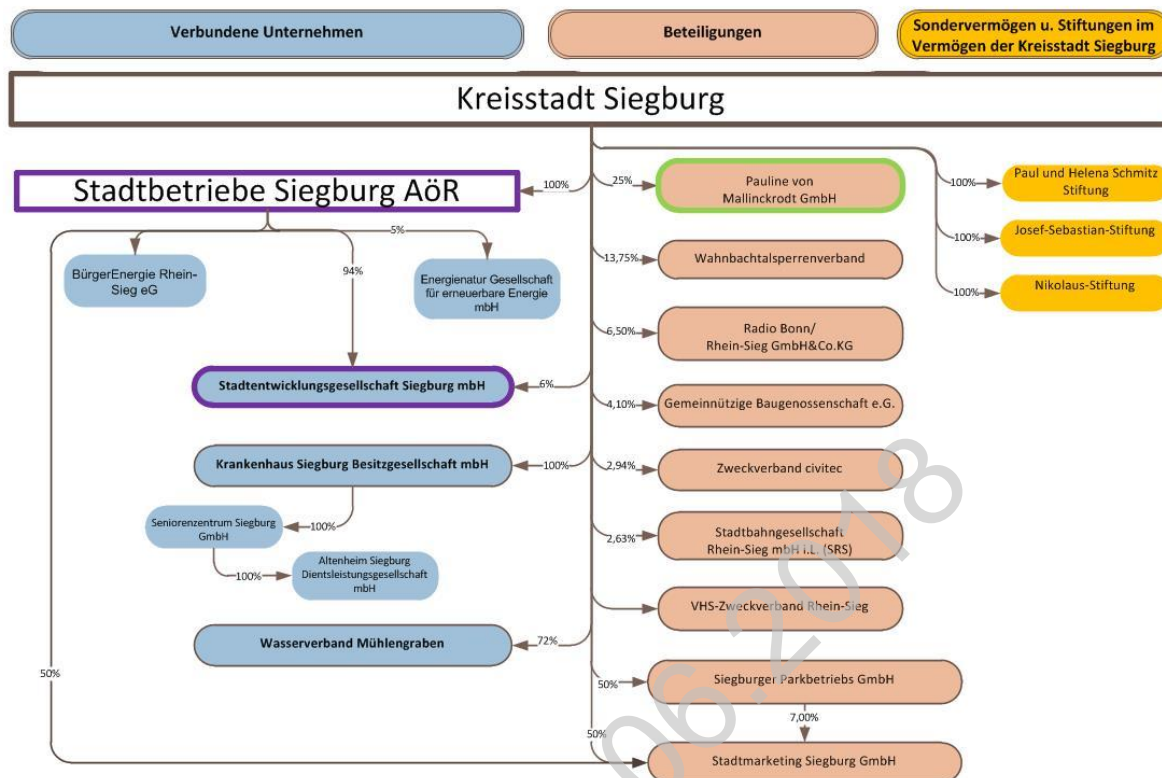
Verbundene Unternehmen

Beteiligungen

Sondervermögen u. Stiftungen im Vermögen der Kreisstadt Siegburg

Kreisstadt Siegburg

100%

Stadtbetriebe Siegburg AöR

5%

BürgerEnergie Rhein-Sieg eG

94%

Energienatur Gesellschaft für erneuerbare Energie mbH

6%

Stadtentwicklungsgesellschaft Siegburg mbH

100%

Krankenhaus Siegburg Besitzgesellschaft mbH

100%

Seniorenzentrum Siegburg GmbH

100%

Altenheim Siegburg Dientsleistungsgesellschaft mbH

72%

Wasserverband Mühlengraben

50%

25%

Pauline von Mallinckrodt GmbH

13,75%

Wahnbachtalsperrenverband

6,50%

Radio Bonn/ Rhein-Sieg GmbH&Co.KG

4,10%

Gemeinnützige Baugenossenschaft e.G.

2,94%

Zweckverband civitec

2,63%

Stadtbahngesellschaft Rhein-Sieg mbH i.L. (SRS)

VHS-Zweckverband Rhein-Sieg

50%

Siegburger Parkbetriebs GmbH

7,00%

50%

Stadtmarketing Siegburg GmbH

100%

Paul und Helena Schmitz Stiftung

100%

Josef-Sebastian-Stiftung

100%

Nikolaus-Stiftung

06.2018